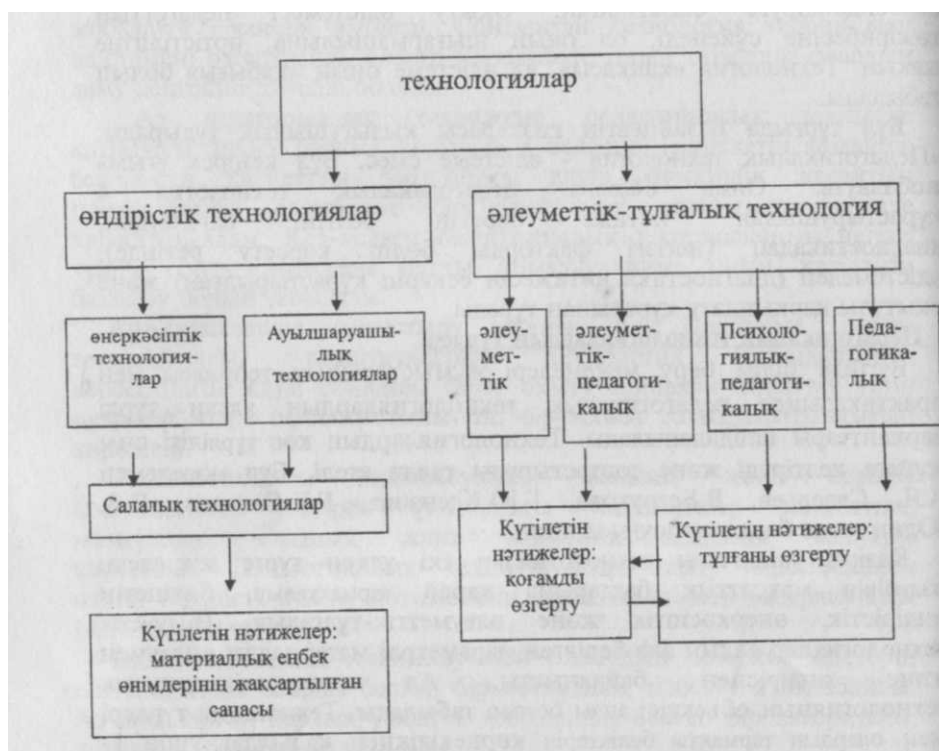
технологиялар

өндірістік технологиялар

әлеуметтік-тұлғалық технология

өнеркәсіптік технологиялар

Ауылшаруашылық технологиялар

әлеуметтік

әлеуметтік-педагогикалық

Психологиялық-педагогикалық

Педагогикалық

Салалық технологиялар

Күтілетін нәтижелер: қоғамды өзгерту

Күтілетін нәтижелер: тұлғаны өзгерту

Күтілетін нәтижелер: материалдық еңбек өнімдерінің жақсартылған сапасы